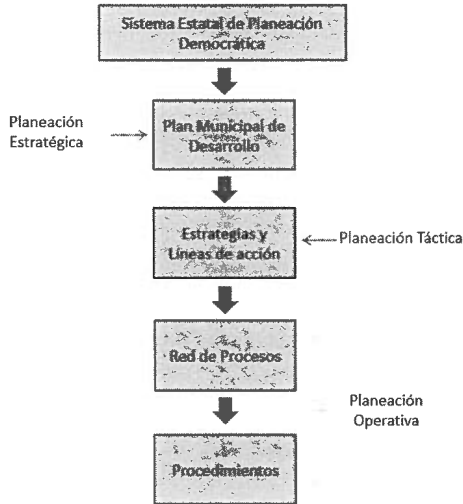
Sistema Estatal de Planeación Democrática

Planeación Estratégica

Plan Municipal de Desarrollo

Estrategias y Líneas de acción

Planeación Táctica

Red de Procesos

Planeación Operativa

Procedimientos